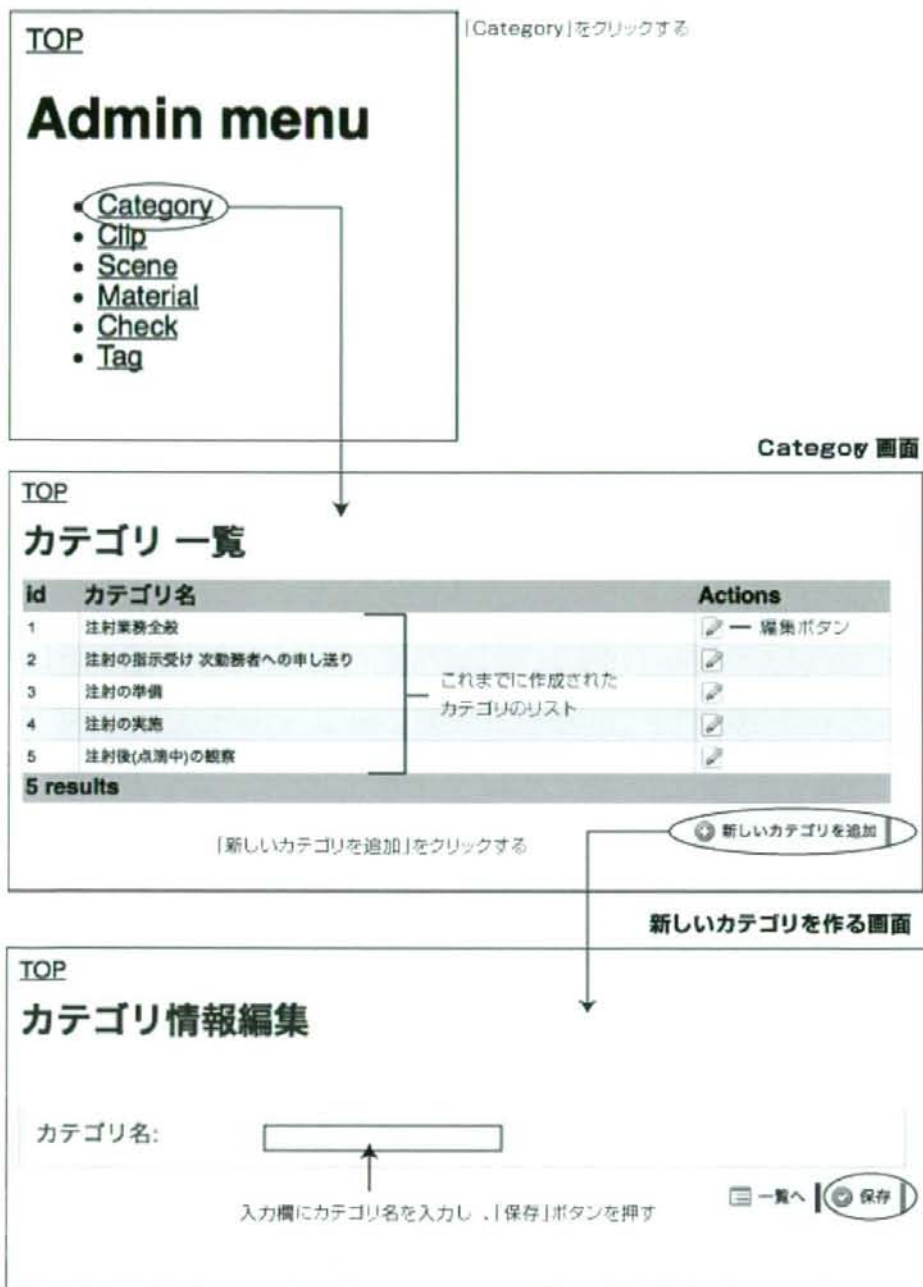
TOP

Admin menu

- Category
- Clip
- Scene
- Material
- Check
- Tag

「Category」をクリックする

Categoy 画面

TOP

カテゴリ 一覧

| id | カテゴリ名 | Actions |
|---|---|---|
| 1 | 注射業務全般 | |
| 2 | 注射の指示受け 次勤務者への申し送り | |
| 3 | 注射の準備 | |
| 4 | 注射の実施 | |
| 5 | 注射後(点滴中)の観察 | |
| 5 results | | |

編集ボタン

これまでに作成されたカテゴリのリスト

「新しいカテゴリを追加」をクリックする

新しいカテゴリを追加

新しいカテゴリを作る画面

TOP

カテゴリ情報編集

カテゴリ名:

入力欄にカテゴリ名を入力し、「保存」ボタンを押す

一覧へ

保存